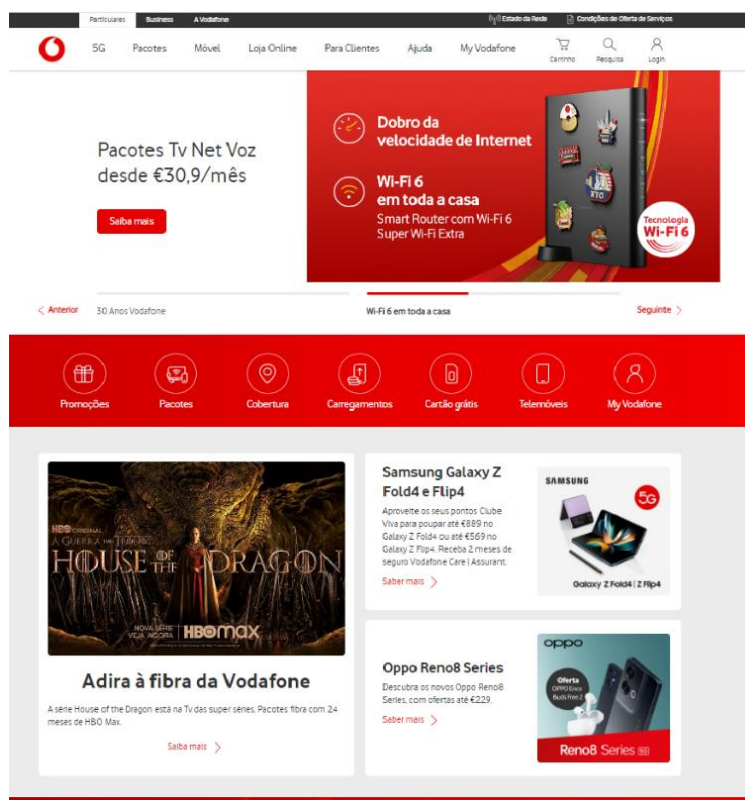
Particulares Business A Vodafone

Estado da Rede Condições da Oferta de Serviços

5G Pacotes Móvel Loja Online Para Clientes Ajuda My Vodafone

Carrinho Pesquisa Login

Pacotes Tv Net Voz desde €30,9/mês

Saiba mais

Dobro da velocidade de Internet

Wi-Fi 6 em toda a casa

Smart Router com Wi-Fi 6 Super Wi-Fi Extra

Tecnologia Wi-Fi 6

< Anterior 30 Anos Vodafone Wi-Fi 6 em toda a casa Seguinte >

Promoções Pacotes Cobertura Carregamentos Cartão grátis Telemóveis My Vodafone

HBO ORIGINAL A GUERRA DOS TRONOS HOUSE OF THE DRAGON NOVA SÉRIE VEJA AGORA HBO max

Adira à fibra da Vodafone

A série House of the Dragon está na Tv das super séries. Pacotes fibra com 24 meses de HBO Max.

Saiba mais >

Samsung Galaxy Z Fold4 e Flip4

Aproveite os seus pontos Clube Viva para poupar até €889 no Galaxy Z Fold4 ou até €569 no Galaxy Z Flip4. Receba 2 meses de seguro Vodafone Care | Assurant.

Saber mais >

SAMSUNG 5G Galaxy Z Fold4 | Z Flip4

Oppo Reno8 Series

Descubra os novos Oppo Reno8 Series, com ofertas até €229.

Saber mais >

oppo Oferta OPPO Enco Buds Free 2 Reno8 Series 5G